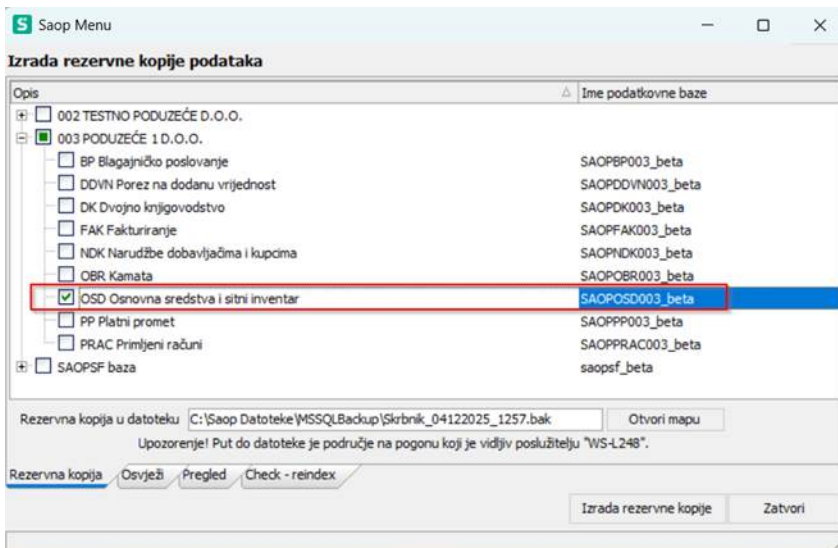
S Saop Menu

Izrada rezervne kopije podataka

| Opis | Ime podatkovne baze |
|---|---|
| 002 TESTNO PODUZEĆE D.O.O. | |
| 003 PODUZEĆE 1 D.O.O. | |
| BP Blagajničko poslovanje | SAOPBP003_beta |
| DDVN Porez na dodanu vrijednost | SAOPDDVN003_beta |
| DK Dvojno knjigovodstvo | SAOPDK003_beta |
| FAK Fakturiranje | SAOPFAK003_beta |
| NDK Narudžbe dobavljačima i kupcima | SAOPNDK003_beta |
| OBR Kamata | SAOPOBR003_beta |
| OSD Osnovna sredstva i sitni inventar | SAOPOSD003_beta |
| PP Platni promet | SAOPPP003_beta |
| PRAC Primljeni računi | SAOPPRAC003_beta |
| SAOPSF baza | saopsf_beta |

Rezervna kopija u datoteku C:\Saop Datoteke\MSSQLBackup\Skrbnik_04122025_1257.bak Otvori mapu

Upozorenje! Put do datoteke je područje na pogonu koji je vidljiv poslužitelju "WS-L248".

Rezervna kopija Osvježi Pregled Check - reindex

Izrada rezervne kopije Zatvori